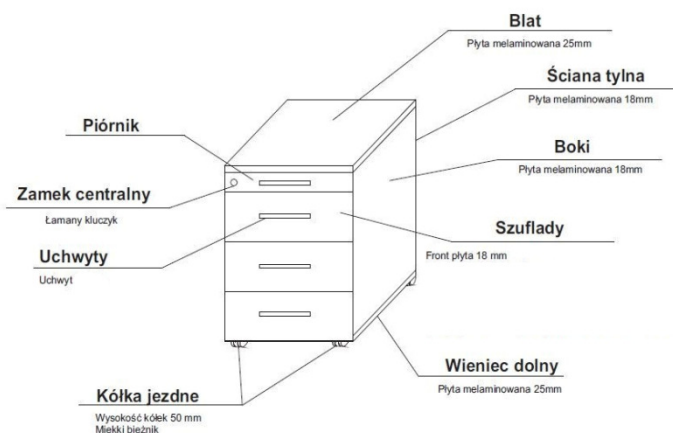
Blat
Płyta melaminowana 25mm

Ściana tylna
Płyta melaminowana 18mm

Piórnik

Boki
Płyta melaminowana 18mm

Zamek centralny
Łamany kluczyk

Szuflady
Front płyta 18 mm

Uchwyty
Uchwyt

Wieniec dolny
Płyta melaminowana 25mm

Kółka jezdne
Wysokość kółek 50 mm
Miękki bieżnik